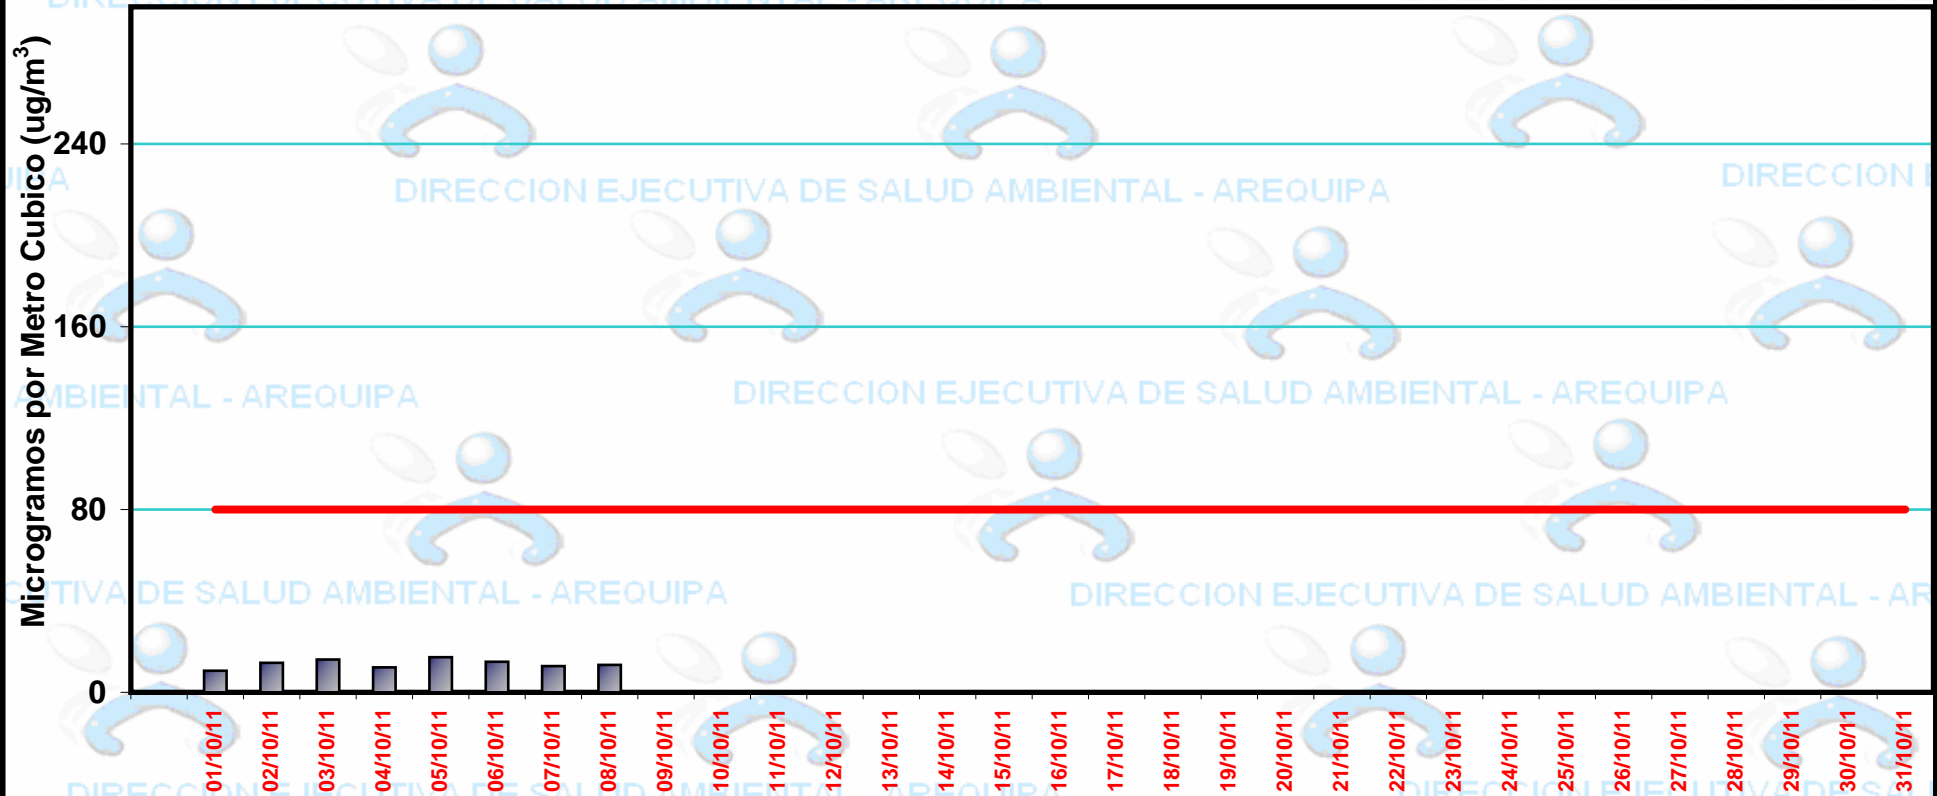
Microgramos por Metro Cubico (ug/m$^3$)

240

160

80

0

DIRECCION EJECUTIVA DE SALUD AMBIENTAL - AREQUIPA

DIRECCION

MBIENTAL - AREQUIPA

DIRECCION EJECUTIVA DE SALUD AMBIENTAL - AREQUIPA

TIVA DE SALUD AMBIENTAL - AREQUIPA

DIRECCION EJECUTIVA DE SALUD AMBIENTAL - AR

01/10/11 02/10/11 03/10/11 04/10/11 05/10/11 06/10/11 07/10/11 08/10/11 09/10/11 10/10/11 11/10/11 12/10/11 13/10/11 14/10/11 15/10/11 16/10/11 17/10/11 18/10/11 19/10/11 20/10/11 21/10/11 22/10/11 23/10/11 24/10/11 25/10/11 26/10/11 27/10/11 28/10/11 29/10/11 30/10/11 31/10/11